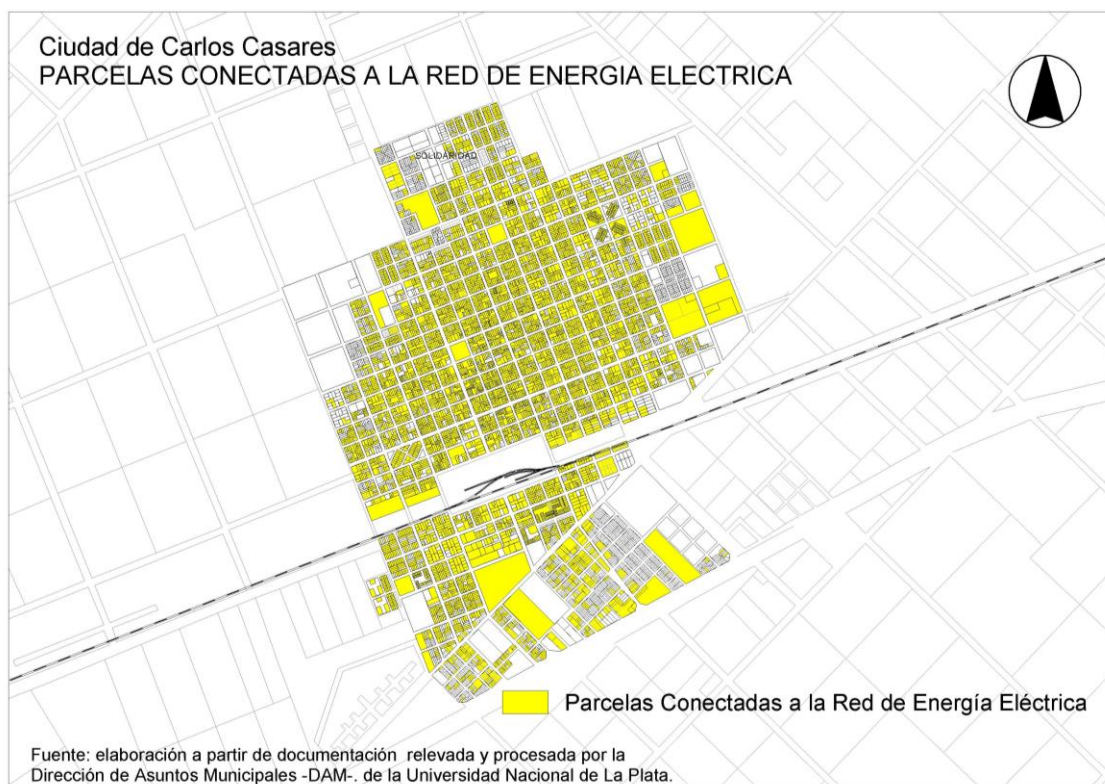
Ciudad de Carlos Casares
PARCELAS CONECTADAS A LA RED DE ENERGIA ELECTRICA

SOLIDARIDAD

Parcelas Conectadas a la Red de Energía Eléctrica

Fuente: elaboración a partir de documentación relevada y procesada por la Dirección de Asuntos Municipales -DAM-. de la Universidad Nacional de La Plata.